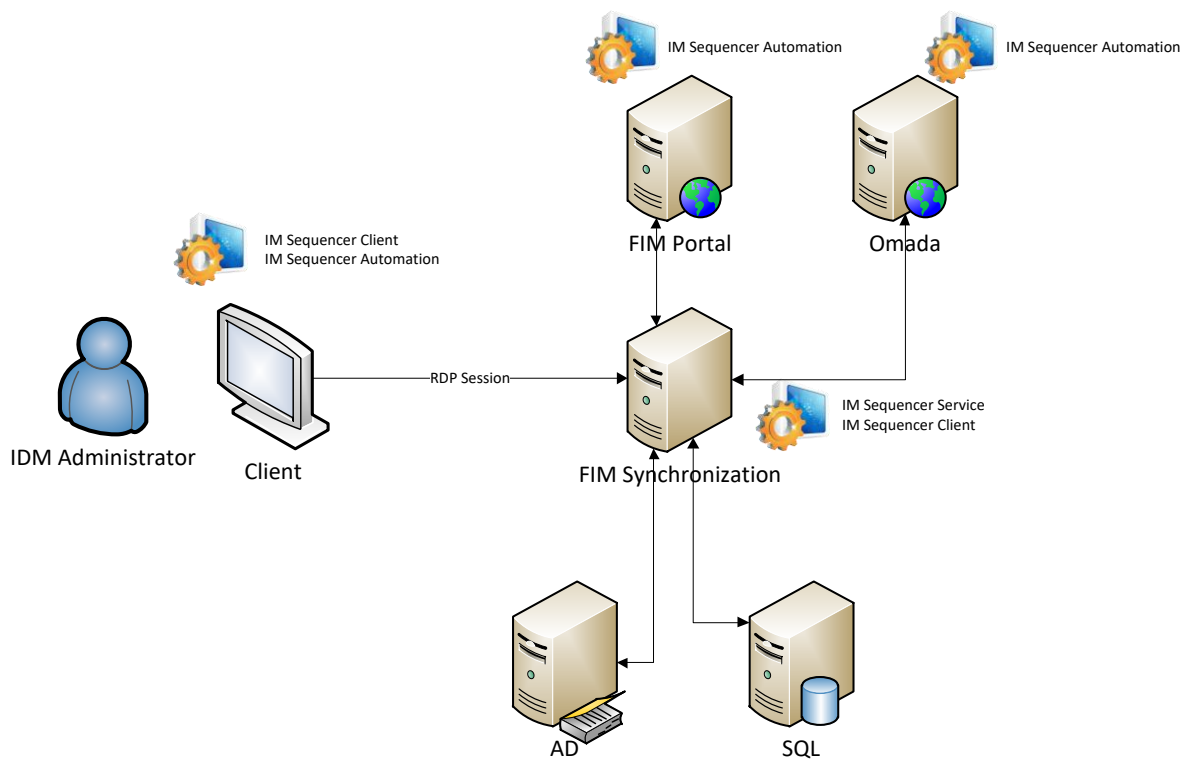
IM Sequencer Automation

IM Sequencer Automation

FIM Portal

Omada

IM Sequencer Client
IM Sequencer Automation

RDP Session

IM Sequencer Service
IM Sequencer Client

IDM Administrator

Client

FIM Synchronization

AD

SQL